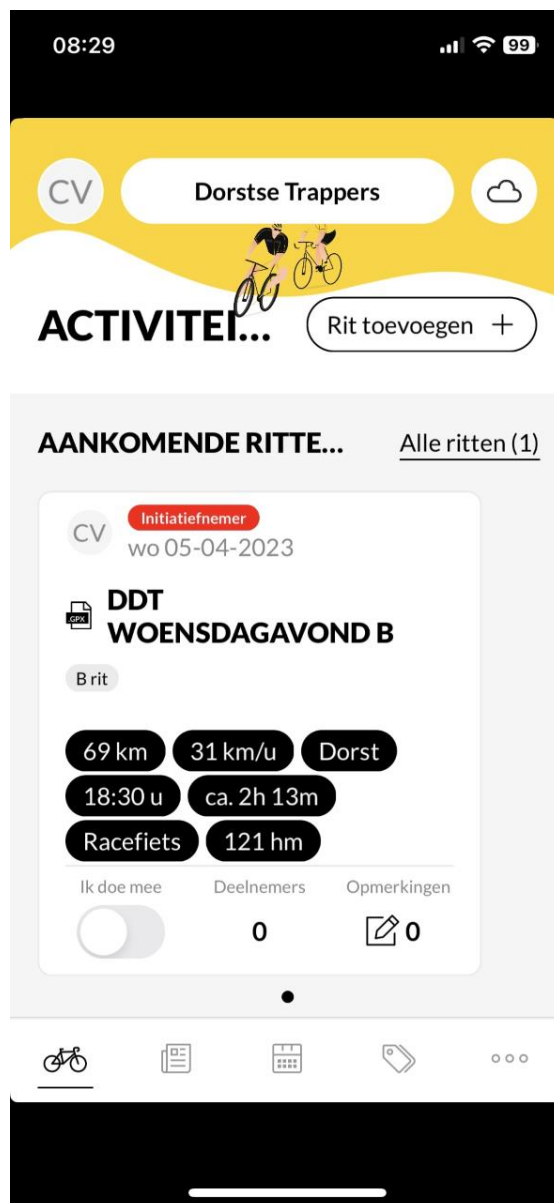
08:29

99

CV

Dorstse Trappers

ACTIVITEI...

Rit toevoegen +

AANKOMENDE RITTE...

Alle ritten (1)

CV

Initiatiefnemer

wo 05-04-2023

GPX

DDT WOENSDAGAVOND B

B rit

69 km

31 km/u

Dorst

18:30 u

ca. 2h 13m

Racefiets

121 hm

Ik doe mee

Deelnemers

0

Opmerkingen

0